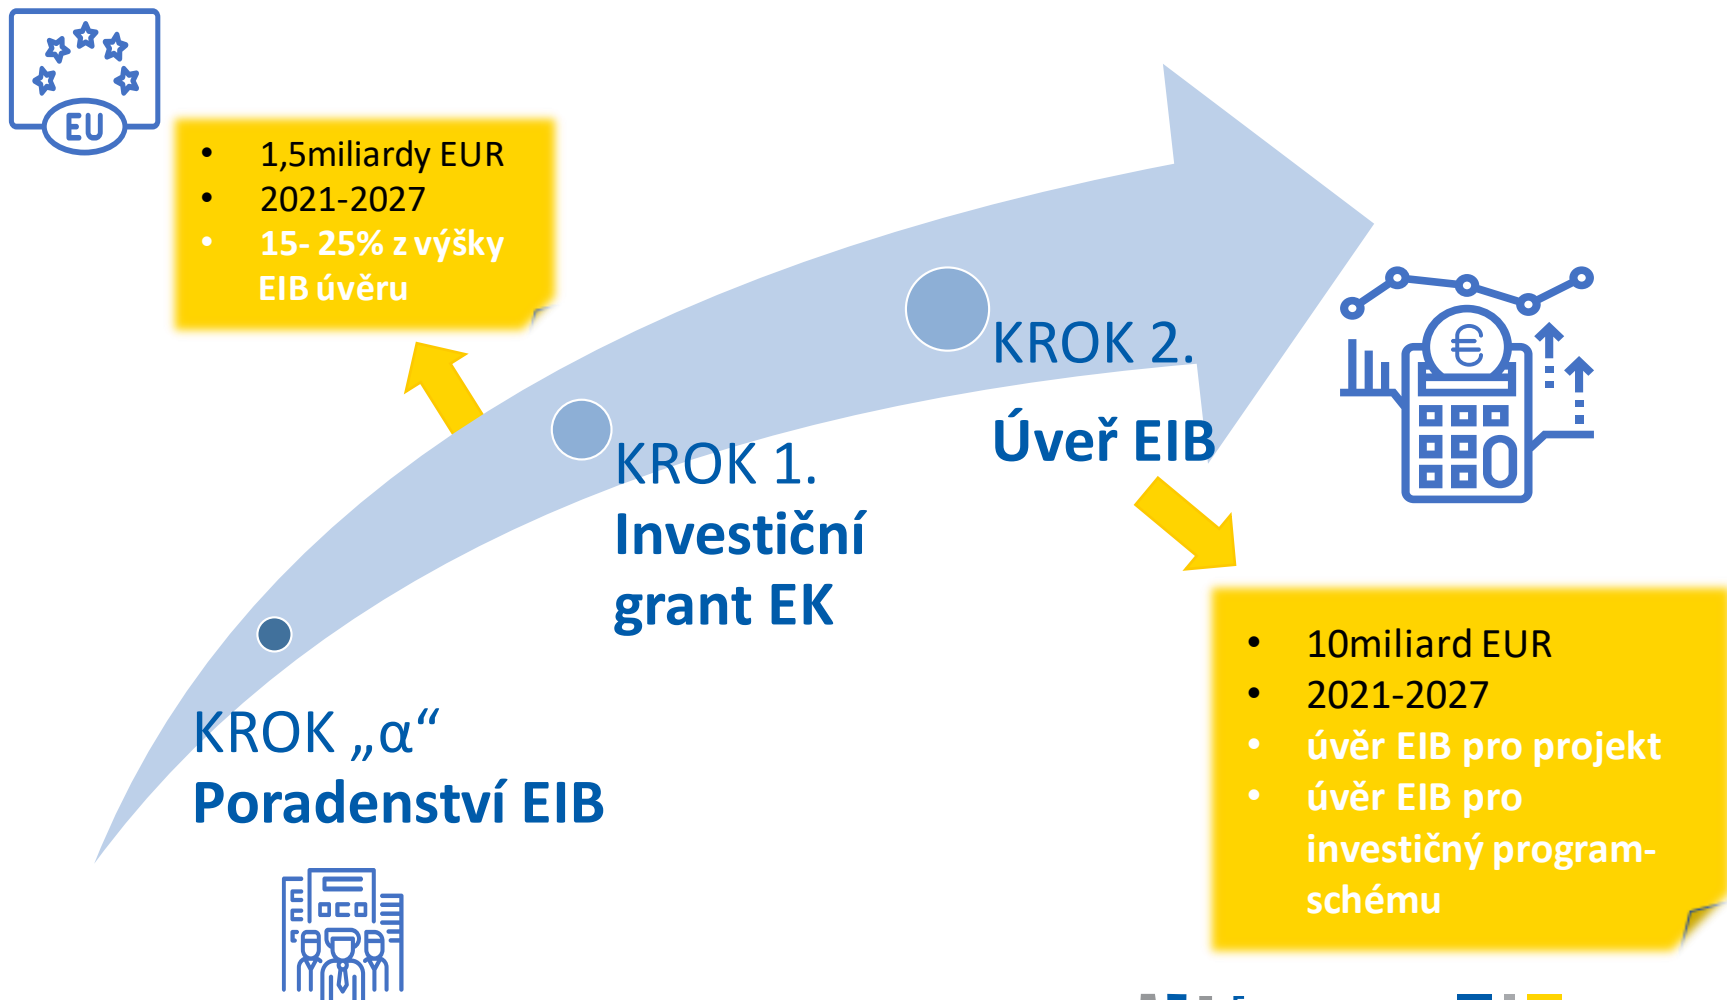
EU

- 1,5miliardy EUR
- 2021-2027
- 15- 25% z výšky EIB úvěru

KROK 2.
Úvěr EIB

€

KROK 1.
Investiční grant EK

KROK „α“
Poradenství EIB

- 10miliard EUR
- 2021-2027
- úvěr EIB pro projekt
- úvěr EIB pro investičný program-schému